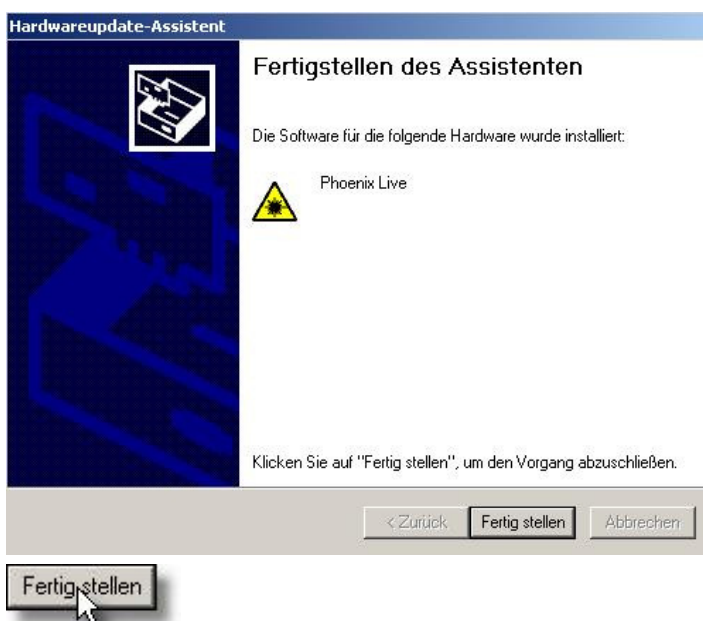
Hardwareupdate-Assistent

Fertigstellen des Assistenten

Die Software für die folgende Hardware wurde installiert:

Phoenix Live

Klicken Sie auf "Fertig stellen", um den Vorgang abzuschließen.

< Zurück | Fertig stellen | Abbrechen

Fertig stellen